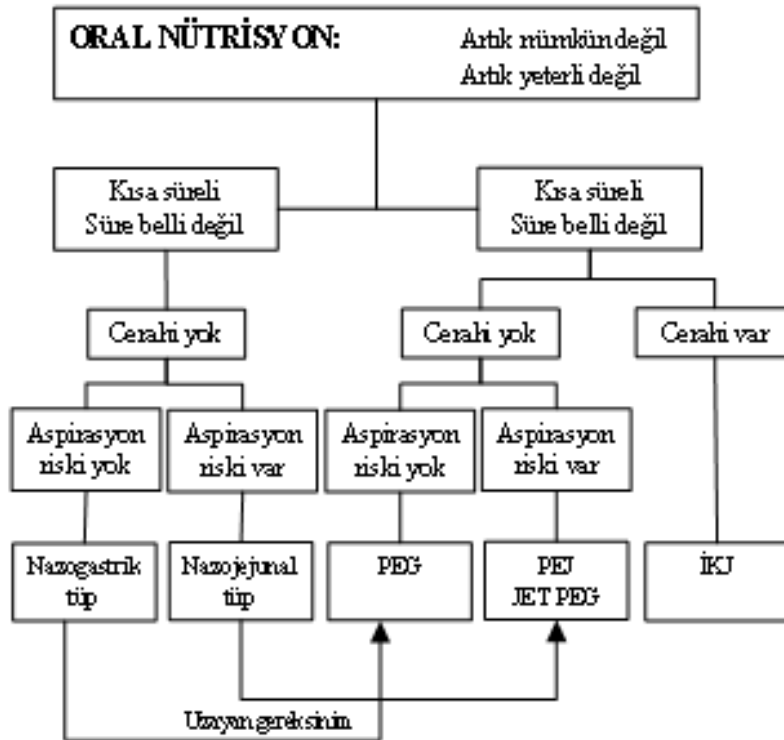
ORAL NÜTRİSYON: Artık mümkün değil
Artık yeterli değil

Kısa süreli
Süre belli değil

Kısa süreli
Süre belli değil

Cerahi yok

Cerahi yok

Cerahi var

Aspirasyon riski yok

Aspirasyon riski var

Aspirasyon riski yok

Aspirasyon riski var

Nazogastrik tüp

Nazojejunal tüp

PEG

PEJ
JET PEG

İKJ

Uzayan gereksinim